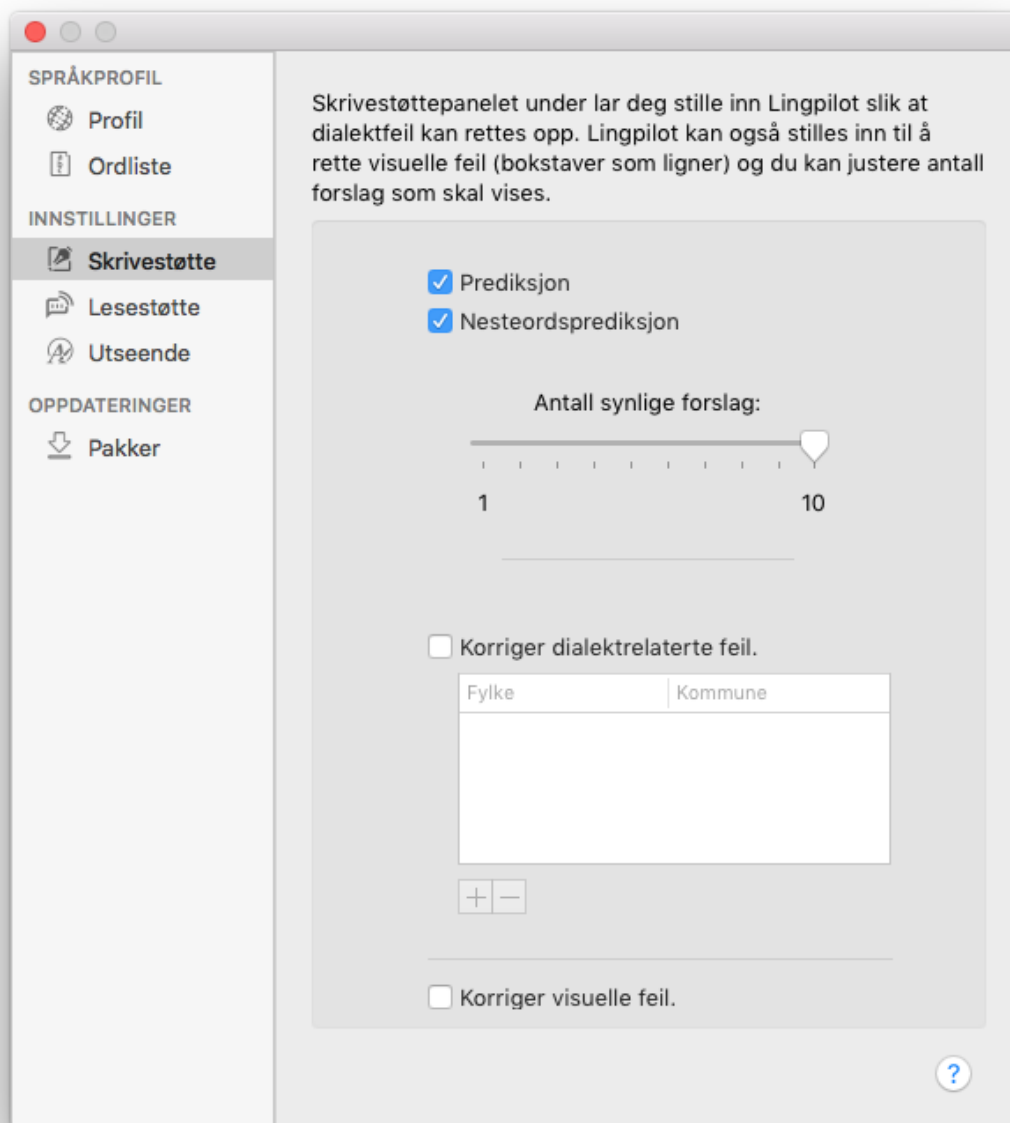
SPRÅKPROFIL
Profil
Ordliste
INNSTILLINGER
Skrivestøtte
Lesestøtte
Utseende
OPPDATERINGER
Pakker

Skrivestøttepanelet under lar deg stille inn Lingpilot slik at dialektfeil kan rettes opp. Lingpilot kan også stilles inn til å rette visuelle feil (bokstaver som ligner) og du kan justere antall forslag som skal vises.

Prediksjon
Nesteordsprediksjon

Antall synlige forslag:
1
10

Korriger dialektrelaterte feil.

| Fylke | Kommune |
|---|---|

+ −

Korriger visuelle feil.

?